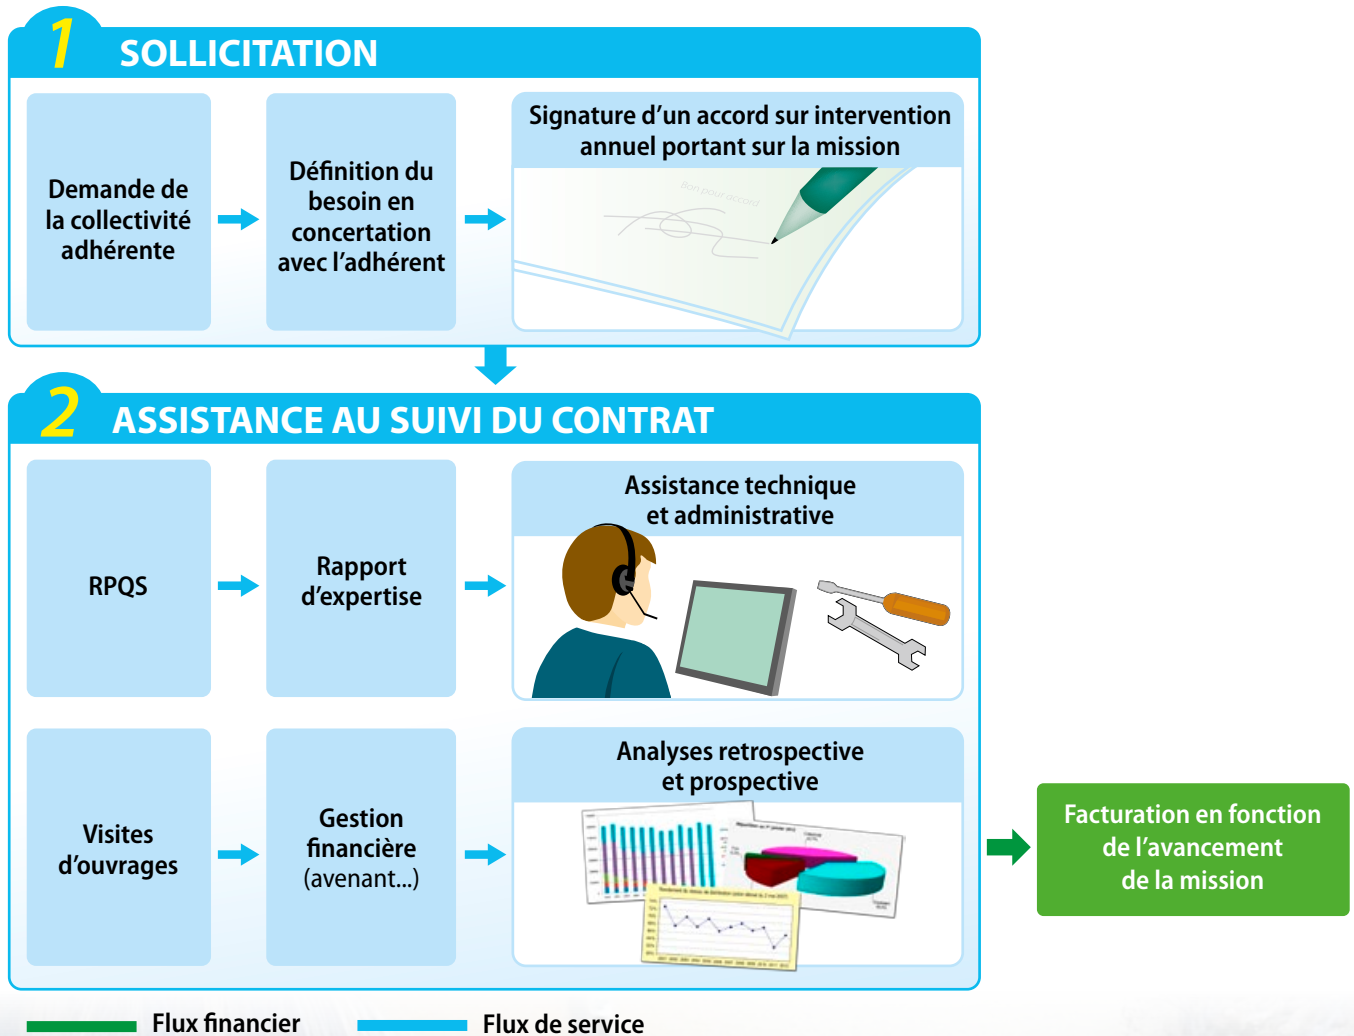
1 SOLLICITATION

Demande de la collectivité adhérente

Définition du besoin en concertation avec l'adhérent

Signature d'un accord sur intervention annuel portant sur la mission

Bon pour accord

2 ASSISTANCE AU SUIVI DU CONTRAT

RPQS

Rapport d'expertise

Assistance technique et administrative

Visites d'ouvrages

Gestion financière (avenant...)

Analyses retrospective et prospective

Facturation en fonction de l'avancement de la mission

Flux financier

Flux de service